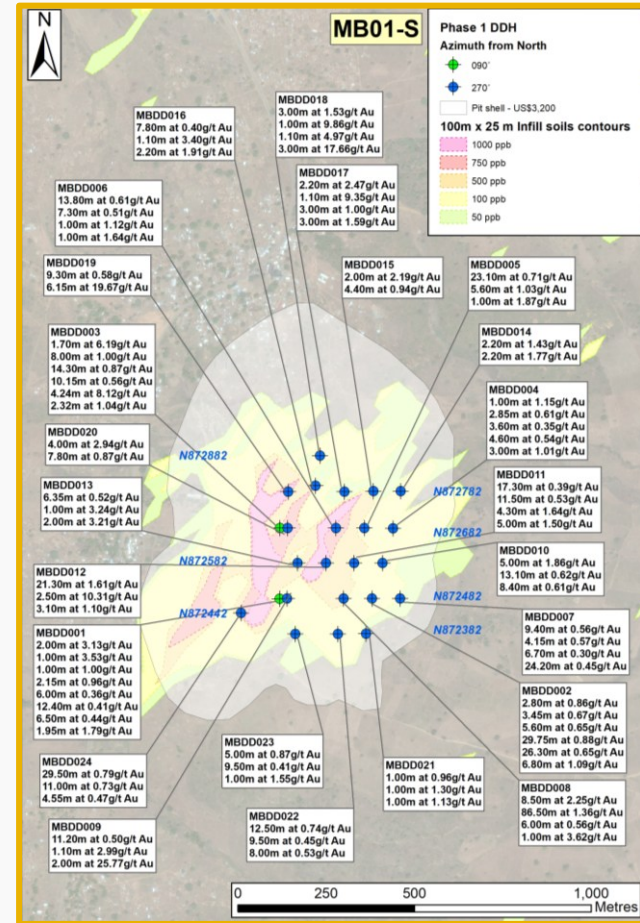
N

MB01-S

Phase 1 DDH
Azimuth from North
090˚
270˚
Pit shell - US$3,200
100m x 25 m Infill soils contours
1000 ppb
750 ppb
500 ppb
100 ppb
50 ppb

MBDD016
7.80m at 0.40g/t Au
1.10m at 3.40g/t Au
2.20m at 1.91g/t Au

MBDD018
3.00m at 1.53g/t Au
1.00m at 9.86g/t Au
1.10m at 4.97g/t Au
3.00m at 17.66g/t Au

MBDD006
13.80m at 0.61g/t Au
7.30m at 0.51g/t Au
1.00m at 1.12g/t Au
1.00m at 1.64g/t Au

MBDD017
2.20m at 2.47g/t Au
1.10m at 9.35g/t Au
3.00m at 1.00g/t Au
3.00m at 1.59g/t Au

MBDD019
9.30m at 0.58g/t Au
6.15m at 19.67g/t Au

MBDD015
2.00m at 2.19g/t Au
4.40m at 0.94g/t Au

MBDD005
23.10m at 0.71g/t Au
5.60m at 1.03g/t Au
1.00m at 1.87g/t Au

MBDD003
1.70m at 6.19g/t Au
8.00m at 1.00g/t Au
14.30m at 0.87g/t Au
10.15m at 0.56g/t Au
4.24m at 8.12g/t Au
2.32m at 1.04g/t Au

MBDD014
2.20m at 1.43g/t Au
2.20m at 1.77g/t Au

MBDD004
1.00m at 1.15g/t Au
2.85m at 0.61g/t Au
3.60m at 0.35g/t Au
4.60m at 0.54g/t Au
3.00m at 1.01g/t Au

MBDD020
4.00m at 2.94g/t Au
7.80m at 0.87g/t Au

N872882

MBDD013
6.35m at 0.52g/t Au
1.00m at 3.24g/t Au
2.00m at 3.21g/t Au

MBDD011
17.30m at 0.39g/t Au
11.50m at 0.53g/t Au
4.30m at 1.64g/t Au
5.00m at 1.50g/t Au

N872782
N872682
N872582

MBDD010
5.00m at 1.86g/t Au
13.10m at 0.62g/t Au
8.40m at 0.61g/t Au

MBDD012
21.30m at 1.61g/t Au
2.50m at 10.31g/t Au
3.10m at 1.10g/t Au

N872442
N872482
N872382

MBDD007
9.40m at 0.56g/t Au
4.15m at 0.57g/t Au
6.70m at 0.30g/t Au
24.20m at 0.45g/t Au

MBDD001
2.00m at 3.13g/t Au
1.00m at 3.53g/t Au
1.00m at 1.00g/t Au
2.15m at 0.96g/t Au
6.00m at 0.36g/t Au
12.40m at 0.41g/t Au
6.50m at 0.44g/t Au
1.95m at 1.79g/t Au

MBDD002
2.80m at 0.86g/t Au
3.45m at 0.67g/t Au
5.60m at 0.65g/t Au
29.75m at 0.88g/t Au
26.30m at 0.65g/t Au
6.80m at 1.09g/t Au

MBDD024
29.50m at 0.79g/t Au
11.00m at 0.73g/t Au
4.55m at 0.47g/t Au

MBDD023
5.00m at 0.87g/t Au
9.50m at 0.41g/t Au
1.00m at 1.55g/t Au

MBDD021
1.00m at 0.96g/t Au
1.00m at 1.30g/t Au
1.00m at 1.13g/t Au

MBDD008
8.50m at 2.25g/t Au
86.50m at 1.36g/t Au
6.00m at 0.56g/t Au
1.00m at 3.62g/t Au

MBDD009
11.20m at 0.50g/t Au
1.10m at 2.99g/t Au
2.00m at 25.77g/t Au

MBDD022
12.50m at 0.74g/t Au
9.50m at 0.45g/t Au
8.00m at 0.53g/t Au

0 250 500 1,000
Metres